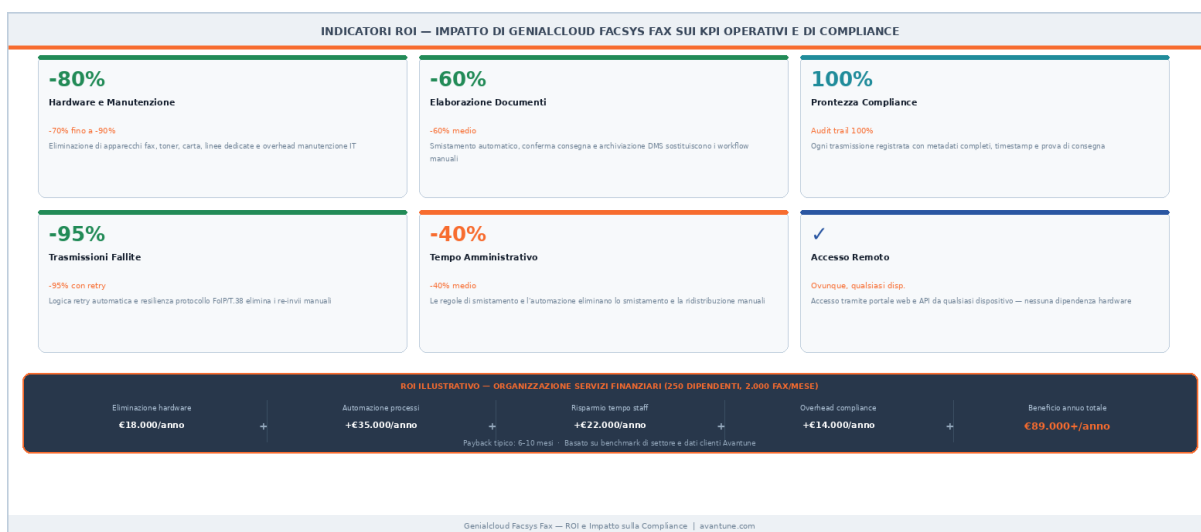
INDICATORI ROI — IMPATTO DI GENIALCLOUD FACSYS FAX SUI KPI OPERATIVI E DI COMPLIANCE

-80%
Hardware e Manutenzione
-70% fino a -90%
Eliminazione di apparecchi fax, toner, carta, linee dedicate e overhead manutenzione IT

-60%
Elaborazione Documenti
-60% medio
Smistamento automatico, conferma consegna e archiviazione DMS sostituiscono i workflow manuali

100%
Prontezza Compliance
Audit trail 100%
Ogni trasmissione registrata con metadati completi, timestamp e prova di consegna

-95%
Trasmissioni Fallite
-95% con retry
Logica retry automatica e resilienza protocollo FoIP/T.38 elimina i re-invii manuali

-40%
Tempo Amministrativo
-40% medio
Le regole di smistamento e l'automazione eliminano lo smistamento e la ridistribuzione manuali

✓
Accesso Remoto
Ovunque, qualsiasi disp.
Accesso tramite portale web e API da qualsiasi dispositivo — nessuna dipendenza hardware

ROI ILLUSTRATIVO — ORGANIZZAZIONE SERVIZI FINANZIARI (250 DIPENDENTI, 2.000 FAX/MESE)

Eliminazione hardware
€18.000/anno
+
Automazione processi
+€35.000/anno
+
Risparmio tempo staff
+€22.000/anno
+
Overhead compliance
+€14.000/anno
=
Beneficio annuo totale
€89.000+/anno

Payback tipico: 6–10 mesi · Basato su benchmark di settore e dati clienti Avantune

Genialcloud Facsys Fax — ROI e Impatto sulla Compliance | avantune.com